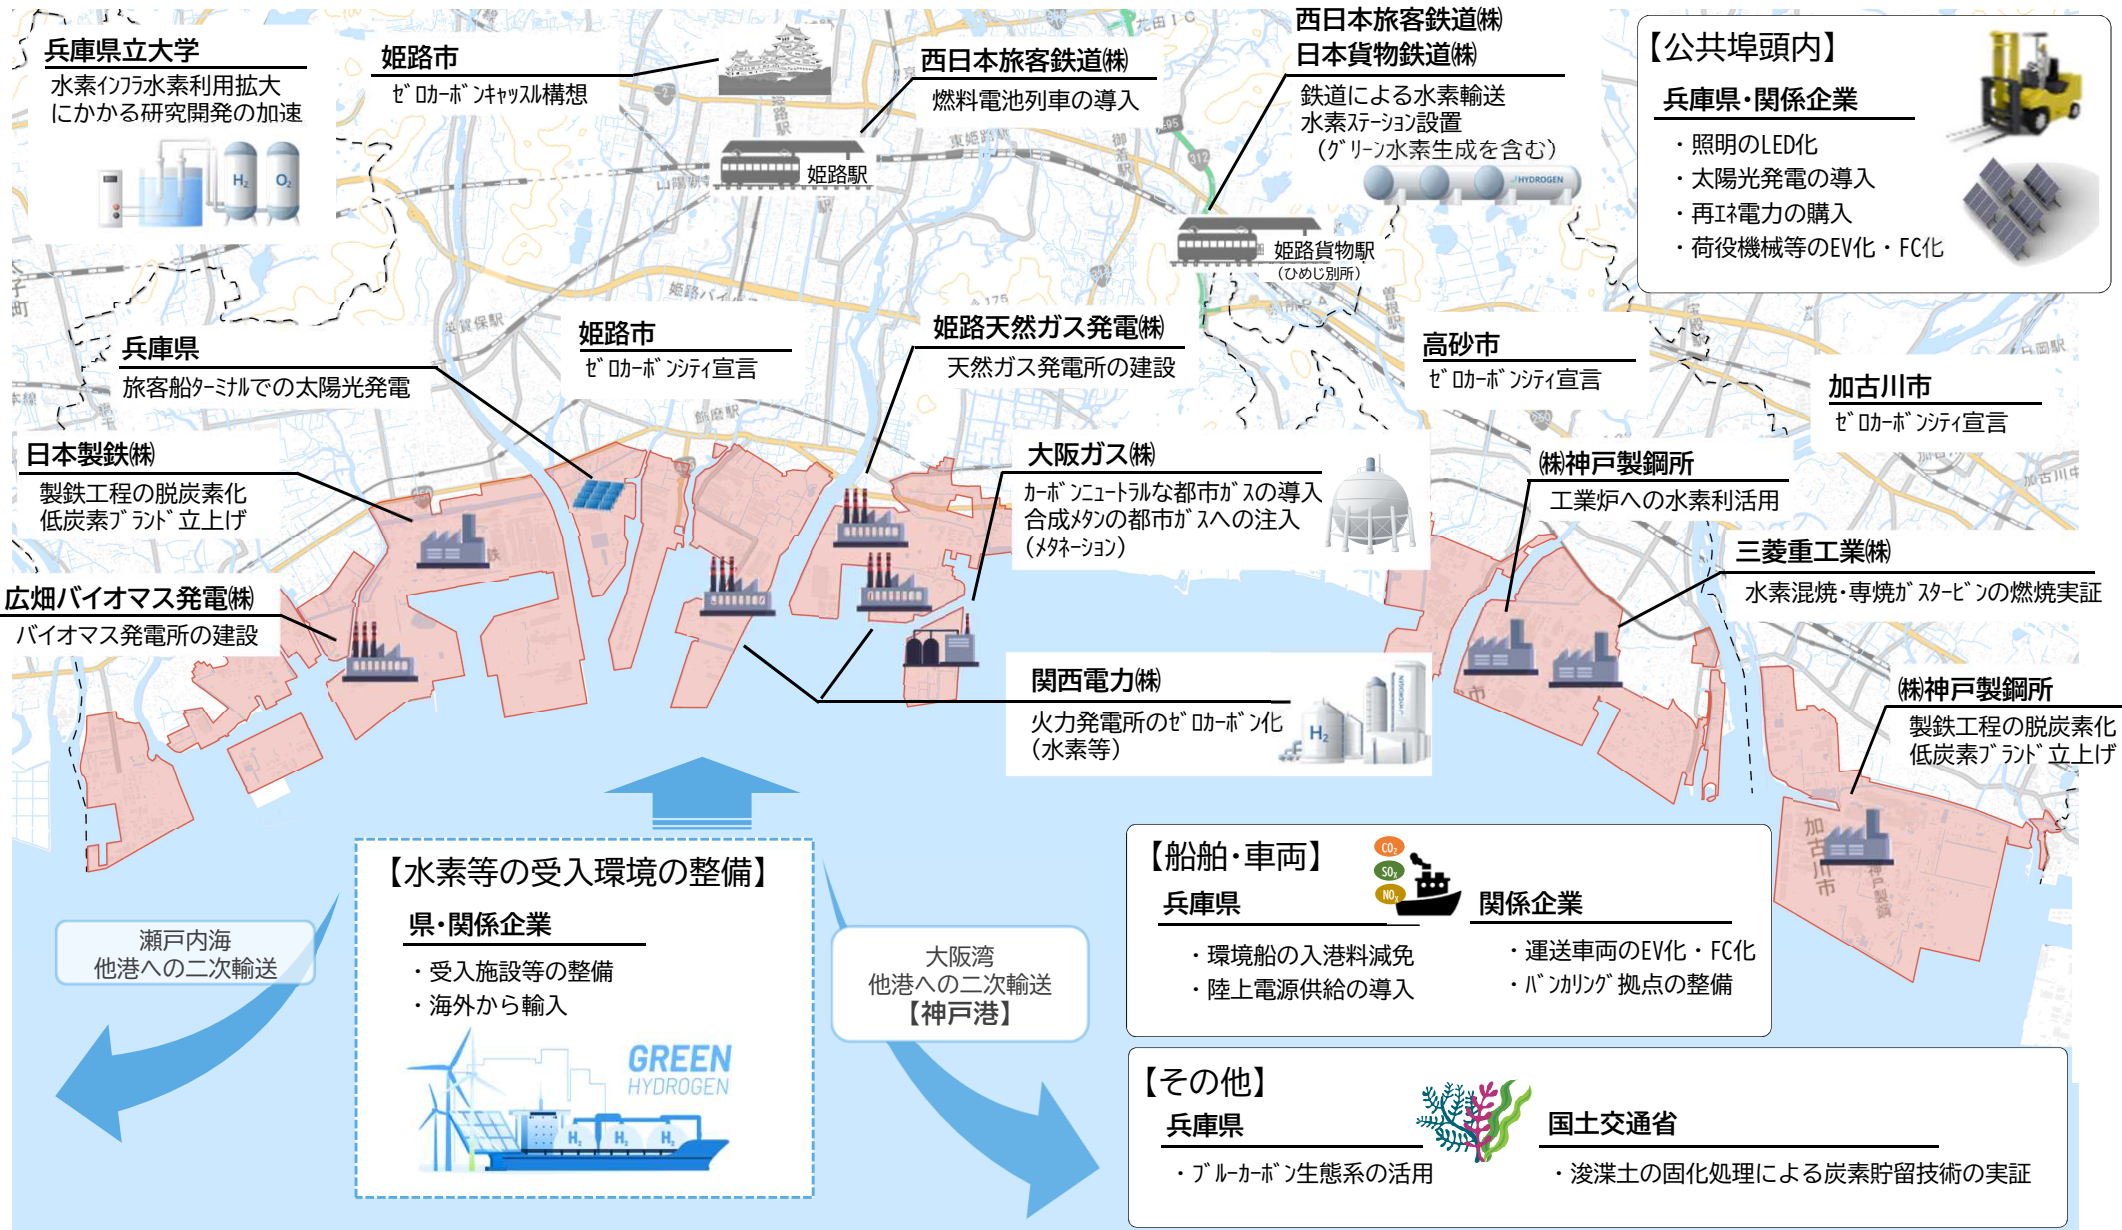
兵庫県立大学
水素インフラ水素利用拡大にかかる研究開発の加速

$H_2$ $O_2$

姫路市
ゼロカーボンキャッスル構想

西日本旅客鉄道㈱
燃料電池列車の導入

姫路駅

西日本旅客鉄道㈱
日本貨物鉄道㈱
鉄道による水素輸送
水素ステーション設置
（グリーン水素生成を含む）

HYDROGEN

姫路貨物駅
（ひめじ別所）

【公共埠頭内】
兵庫県・関係企業
・照明のLED化
・太陽光発電の導入
・再エネ電力の購入
・荷役機械等のEV化・FC化

兵庫県
旅客船ターミナルでの太陽光発電

姫路市
ゼロカーボンシティ宣言

姫路天然ガス発電㈱
天然ガス発電所の建設

高砂市
ゼロカーボンシティ宣言

加古川市
ゼロカーボンシティ宣言

日本製鉄㈱
製鉄工程の脱炭素化
低炭素ブランド立上げ

大阪ガス㈱
カーボンニュートラルな都市ガスの導入
合成メタンの都市ガスへの注入
（メタネーション）

㈱神戸製鋼所
工業炉への水素利活用

三菱重工業㈱
水素混焼・専焼ガスタービンの燃焼実証

広畑バイオマス発電㈱
バイオマス発電所の建設

関西電力㈱
火力発電所のゼロカーボン化
（水素等）

$H_2$

㈱神戸製鋼所
製鉄工程の脱炭素化
低炭素ブランド立上げ

【水素等の受入環境の整備】
県・関係企業
・受入施設等の整備
・海外から輸入

GREEN HYDROGEN

$H_2$ $H_2$ $H_2$

瀬戸内海
他港への二次輸送

大阪湾
他港への二次輸送
【神戸港】

【船舶・車両】
$CO_2$ $SO_x$ $NO_x$
兵庫県
・環境船の入港料減免
・陸上電源供給の導入
関係企業
・運送車両のEV化・FC化
・バンカリング拠点の整備

【その他】
兵庫県
・ブルーカーボン生態系の活用
国土交通省
・浚渫土の固化処理による炭素貯留技術の実証